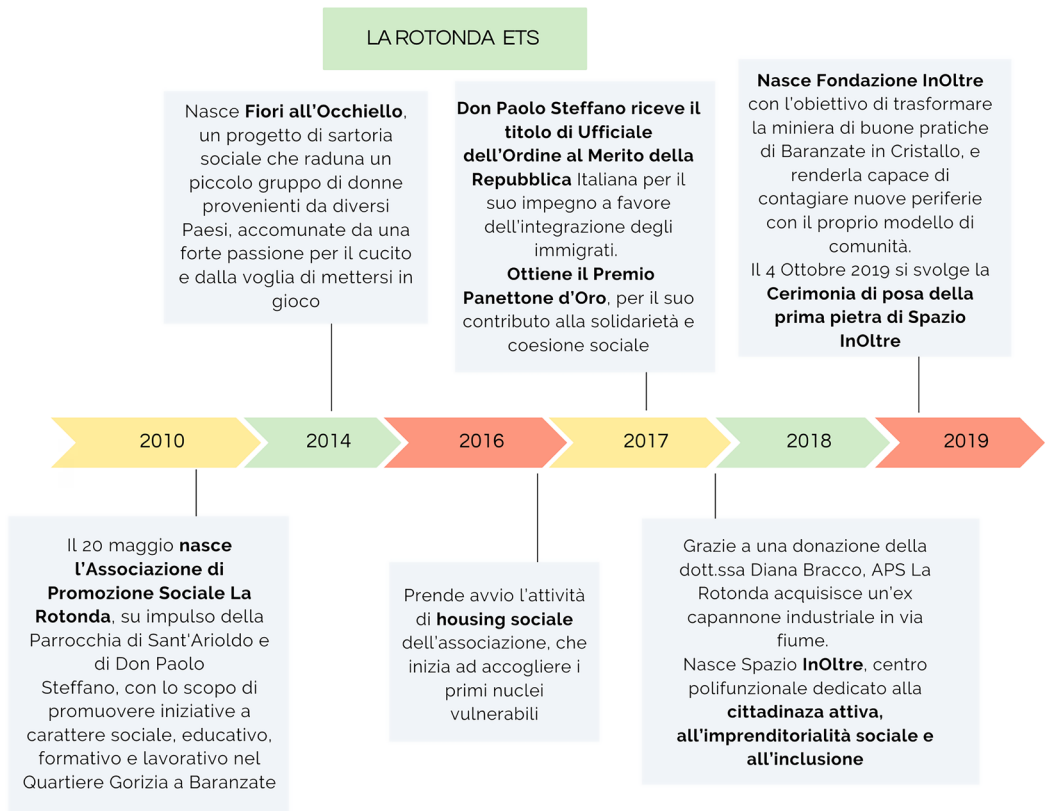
LA ROTONDA ETS

Nasce Fiori all'Occhiello, un progetto di sartoria sociale che raduna un piccolo gruppo di donne provenienti da diversi Paesi, accomunate da una forte passione per il cucito e dalla voglia di mettersi in gioco

Don Paolo Steffano riceve il titolo di Ufficiale dell'Ordine al Merito della Repubblica Italiana per il suo impegno a favore dell'integrazione degli immigrati.
Ottiene il Premio Panettone d'Oro, per il suo contributo alla solidarietà e coesione sociale

Nasce Fondazione InOltre con l'obiettivo di trasformare la miniera di buone pratiche di Baranzate in Cristallo, e renderla capace di contagiare nuove periferie con il proprio modello di comunità.
Il 4 Ottobre 2019 si svolge la Cerimonia di posa della prima pietra di Spazio InOltre

2010

2014

2016

2017

2018

2019

Il 20 maggio nasce l'Associazione di Promozione Sociale La Rotonda, su impulso della Parrocchia di Sant'Arioldo e di Don Paolo Steffano, con lo scopo di promuovere iniziative a carattere sociale, educativo, formativo e lavorativo nel Quartiere Gorizia a Baranzate

Prende avvio l'attività di housing sociale dell'associazione, che inizia ad accogliere i primi nuclei vulnerabili

Grazie a una donazione della dott.ssa Diana Bracco, APS La Rotonda acquisisce un'ex capannone industriale in via fiume.
Nasce Spazio InOltre, centro polifunzionale dedicato alla cittadinaza attiva, all'imprenditorialità sociale e all'inclusione